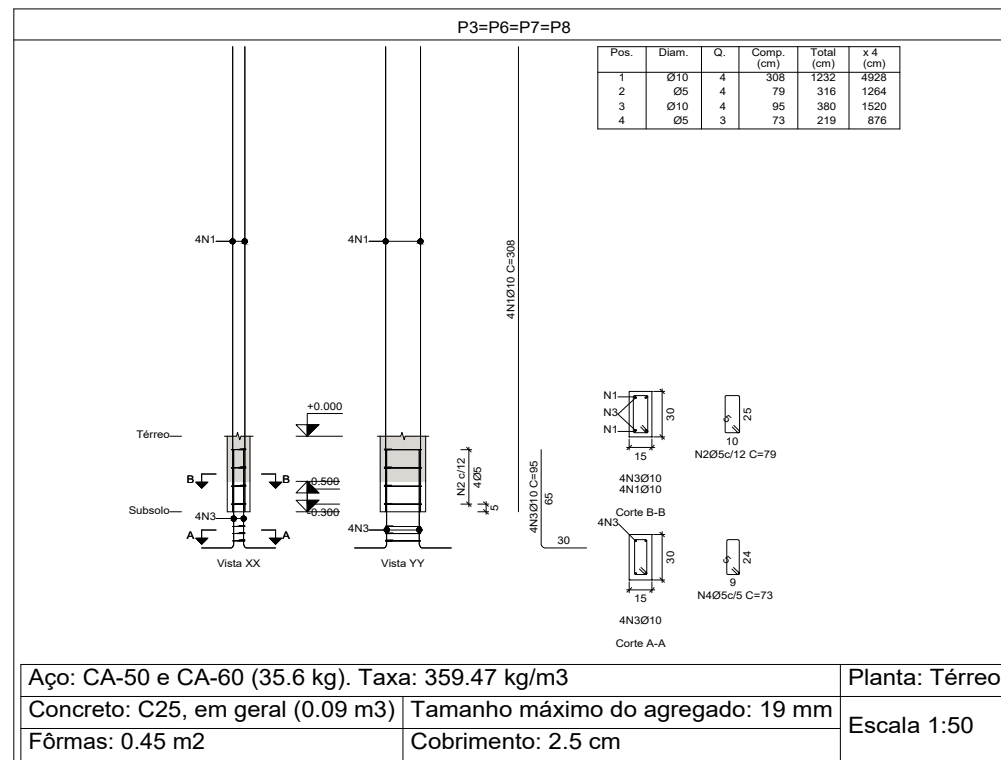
P3=P6=P7=P8

| Pos. | Diam. | Q. | Comp. (cm) | Total (cm) | x 4 (cm) |
|---|---|---|---|---|---|
| 1 | Ø10 | 4 | 308 | 1232 | 4928 |
| 2 | Ø5 | 4 | 79 | 316 | 1264 |
| 3 | Ø10 | 4 | 95 | 380 | 1520 |
| 4 | Ø5 | 3 | 73 | 219 | 876 |

4N1

4N1

4N1Ø10 C=308

Térreo

+0.000

B B

-0.500

-0.300

Subsolo

4N3

A A

Vista XX

4N3

Vista YY

N2 c/12

4Ø5

5

4N3Ø10 C=95

65

30

N1
N3
N1

30

15

25

10

N2Ø5c/12 C=79

4N3Ø10
4N1Ø10

Corte B-B

4N3

30

15

24

9

N4Ø5c/5 C=73

4N3Ø10

Corte A-A

| Aço: CA-50 e CA-60 (35.6 kg). Taxa: 359.47 kg/m3 | | Planta: Térreo |
|---|---|---|
| Concreto: C25, em geral (0.09 m3) | Tamanho máximo do agregado: 19 mm | Escala 1:50 |
| Fôrmas: 0.45 m2 | Cobrimento: 2.5 cm | |